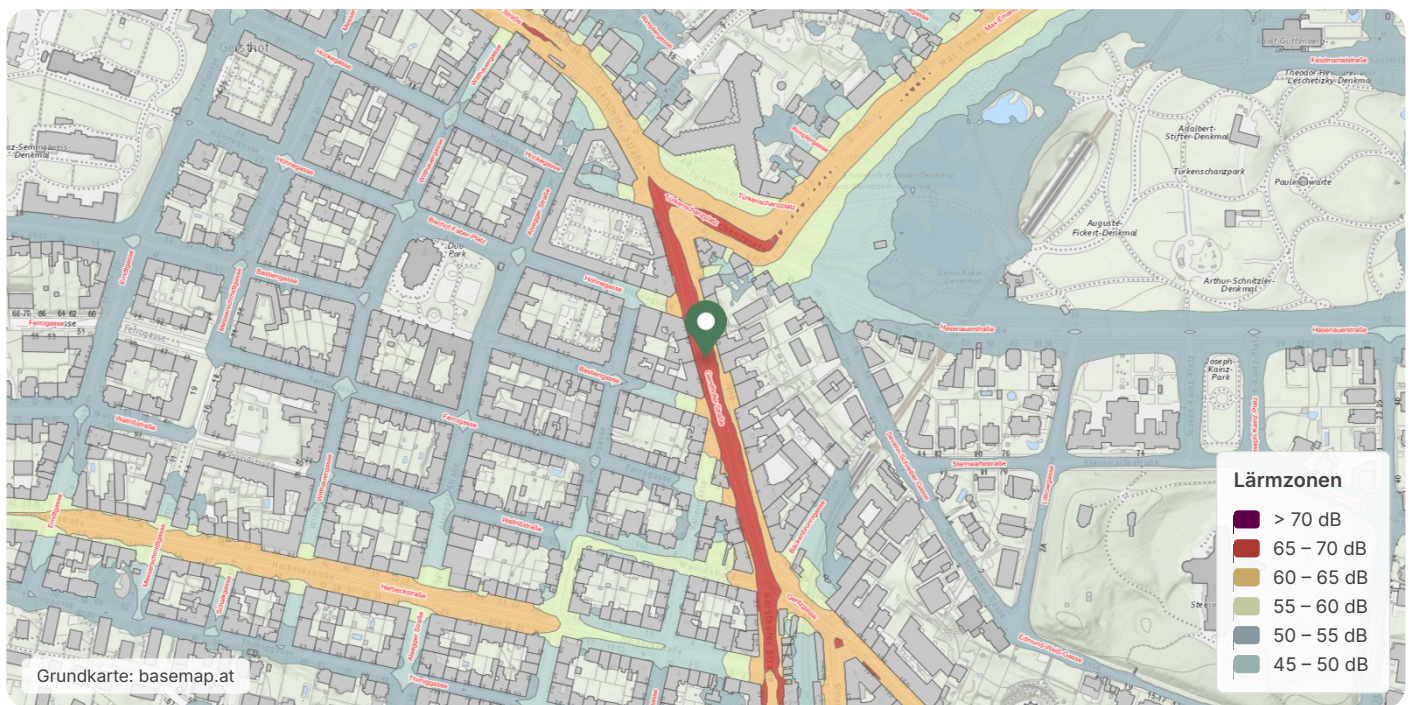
Lärmzonen
> 70 dB
65 – 70 dB
60 – 65 dB
55 – 60 dB
50 – 55 dB
45 – 50 dB

Grundkarte: basemap.at

Türkenschanzpark
Adalbert-Stifter-Denkmal
Auguste-Fickert-Denkmal
Arthur-Schnitzler-Denkmal
Paulinenwarte
Theodor-Herzl-Denkmal
Hasenauerstraße
Joseph-Kainz-Park
Dittes-Park
Ferrogasse
Bastiengasse
Gersthofer Straße
Weinhauser Gasse
Hockegasse
Herbeckstraße
Wallrißstraße
Türkenschanzplatz
Max-Emanuel-Straße
Sternwartestraße
Gentzgasse
Edmund-Weiß-Gasse
Höhnegasse
Bischof-Faber-Platz
Thimiggasse